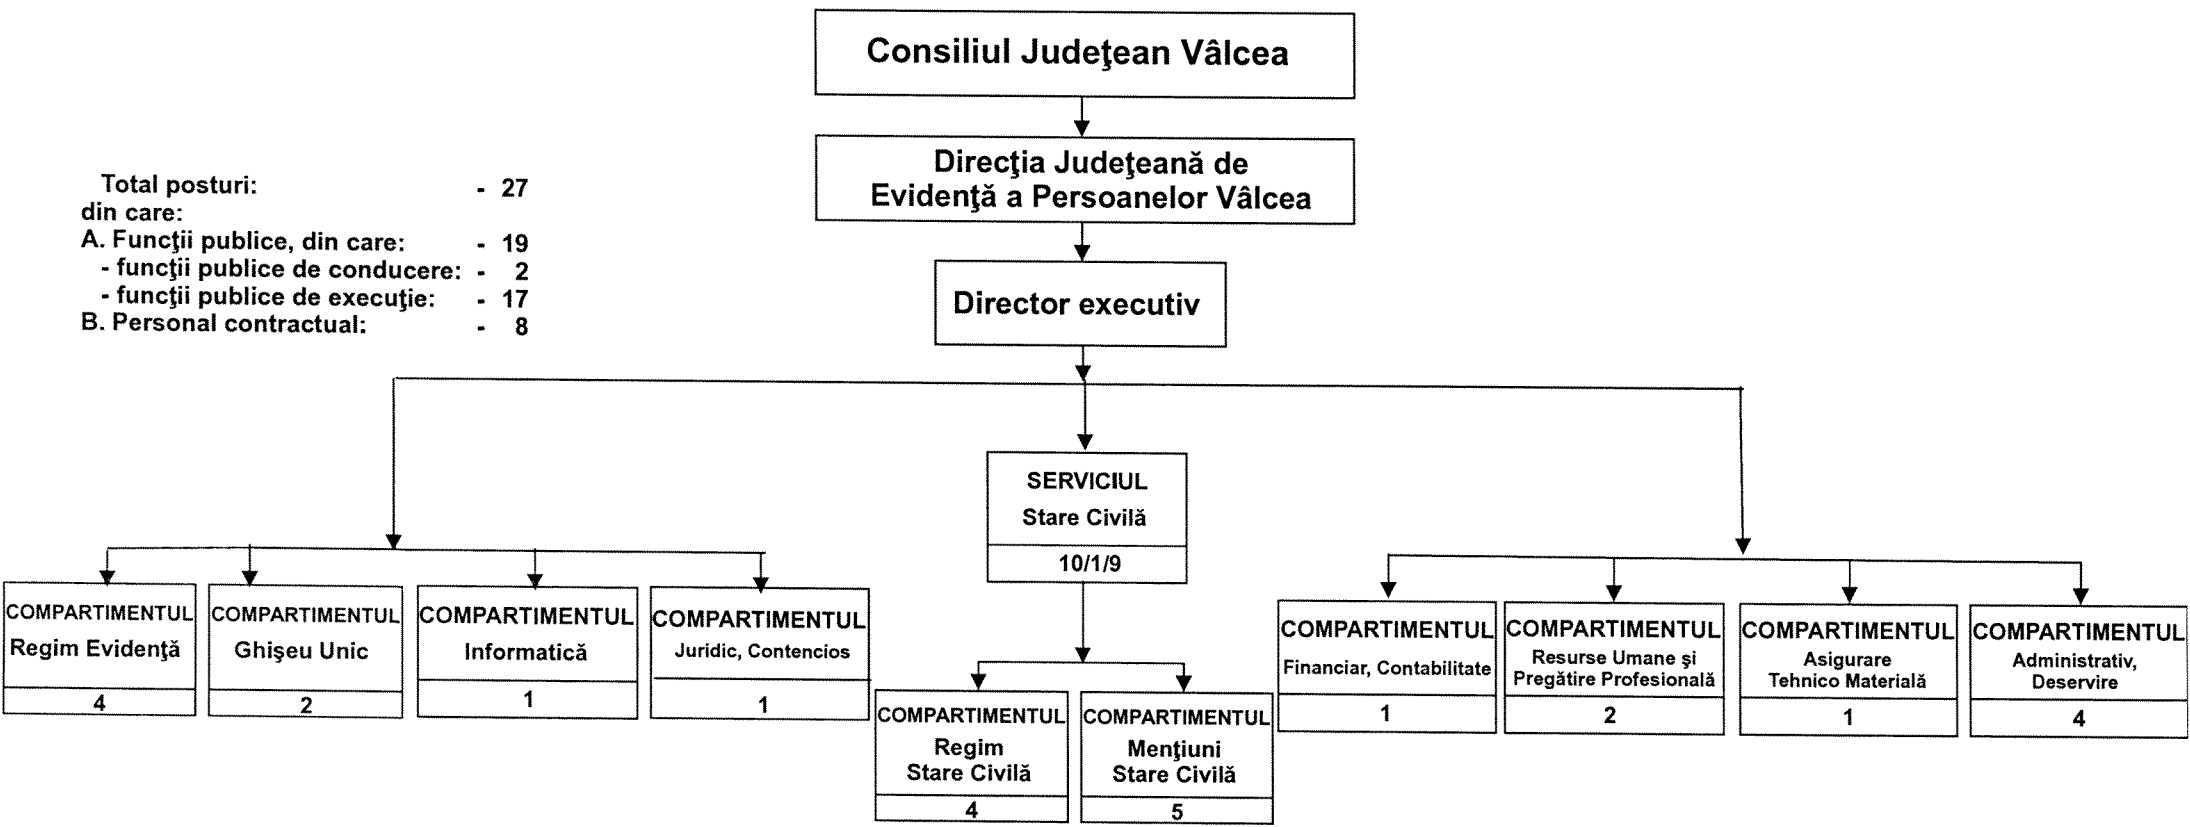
Consiliul Judeţean Vâlcea

Direcţia Judeţeană de Evidenţă a Persoanelor Vâlcea

Director executiv

Total posturi: - 27
din care:
A. Funcţii publice, din care: - 19
- funcţii publice de conducere: - 2
- funcţii publice de execuţie: - 17
B. Personal contractual: - 8

SERVICIUL Stare Civilă
10/1/9

COMPARTIMENTUL Regim Evidenţă
4

COMPARTIMENTUL Ghişeu Unic
2

COMPARTIMENTUL Informatică
1

COMPARTIMENTUL Juridic, Contencios
1

COMPARTIMENTUL Regim Stare Civilă
4

COMPARTIMENTUL Menţiuni Stare Civilă
5

COMPARTIMENTUL Financiar, Contabilitate
1

COMPARTIMENTUL Resurse Umane şi Pregătire Profesională
2

COMPARTIMENTUL Asigurare Tehnico Materială
1

COMPARTIMENTUL Administrativ, Deservire
4